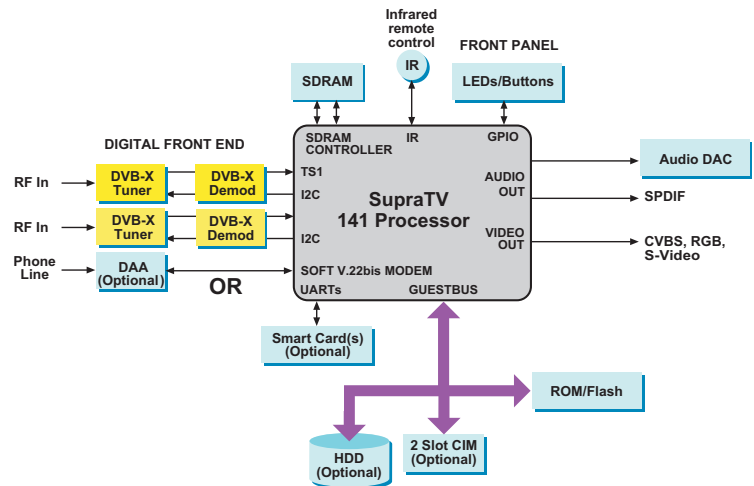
Infrared remote control

IR

FRONT PANEL

SDRAM

LEDs/Buttons

DIGITAL FRONT END

SDRAM CONTROLLER

IR

GPIO

RF In

DVB-X Tuner

DVB-X Demod

TS1

I2C

SupraTV 141 Processor

AUDIO OUT

Audio DAC

SPDIF

RF In

DVB-X Tuner

DVB-X Demod

I2C

VIDEO OUT

CVBS, RGB, S-Video

Phone Line

DAA (Optional)

OR

SOFT V.22bis MODEM

UARTs

GUESTBUS

Smart Card(s) (Optional)

ROM/Flash

HDD (Optional)

2 Slot CIM (Optional)